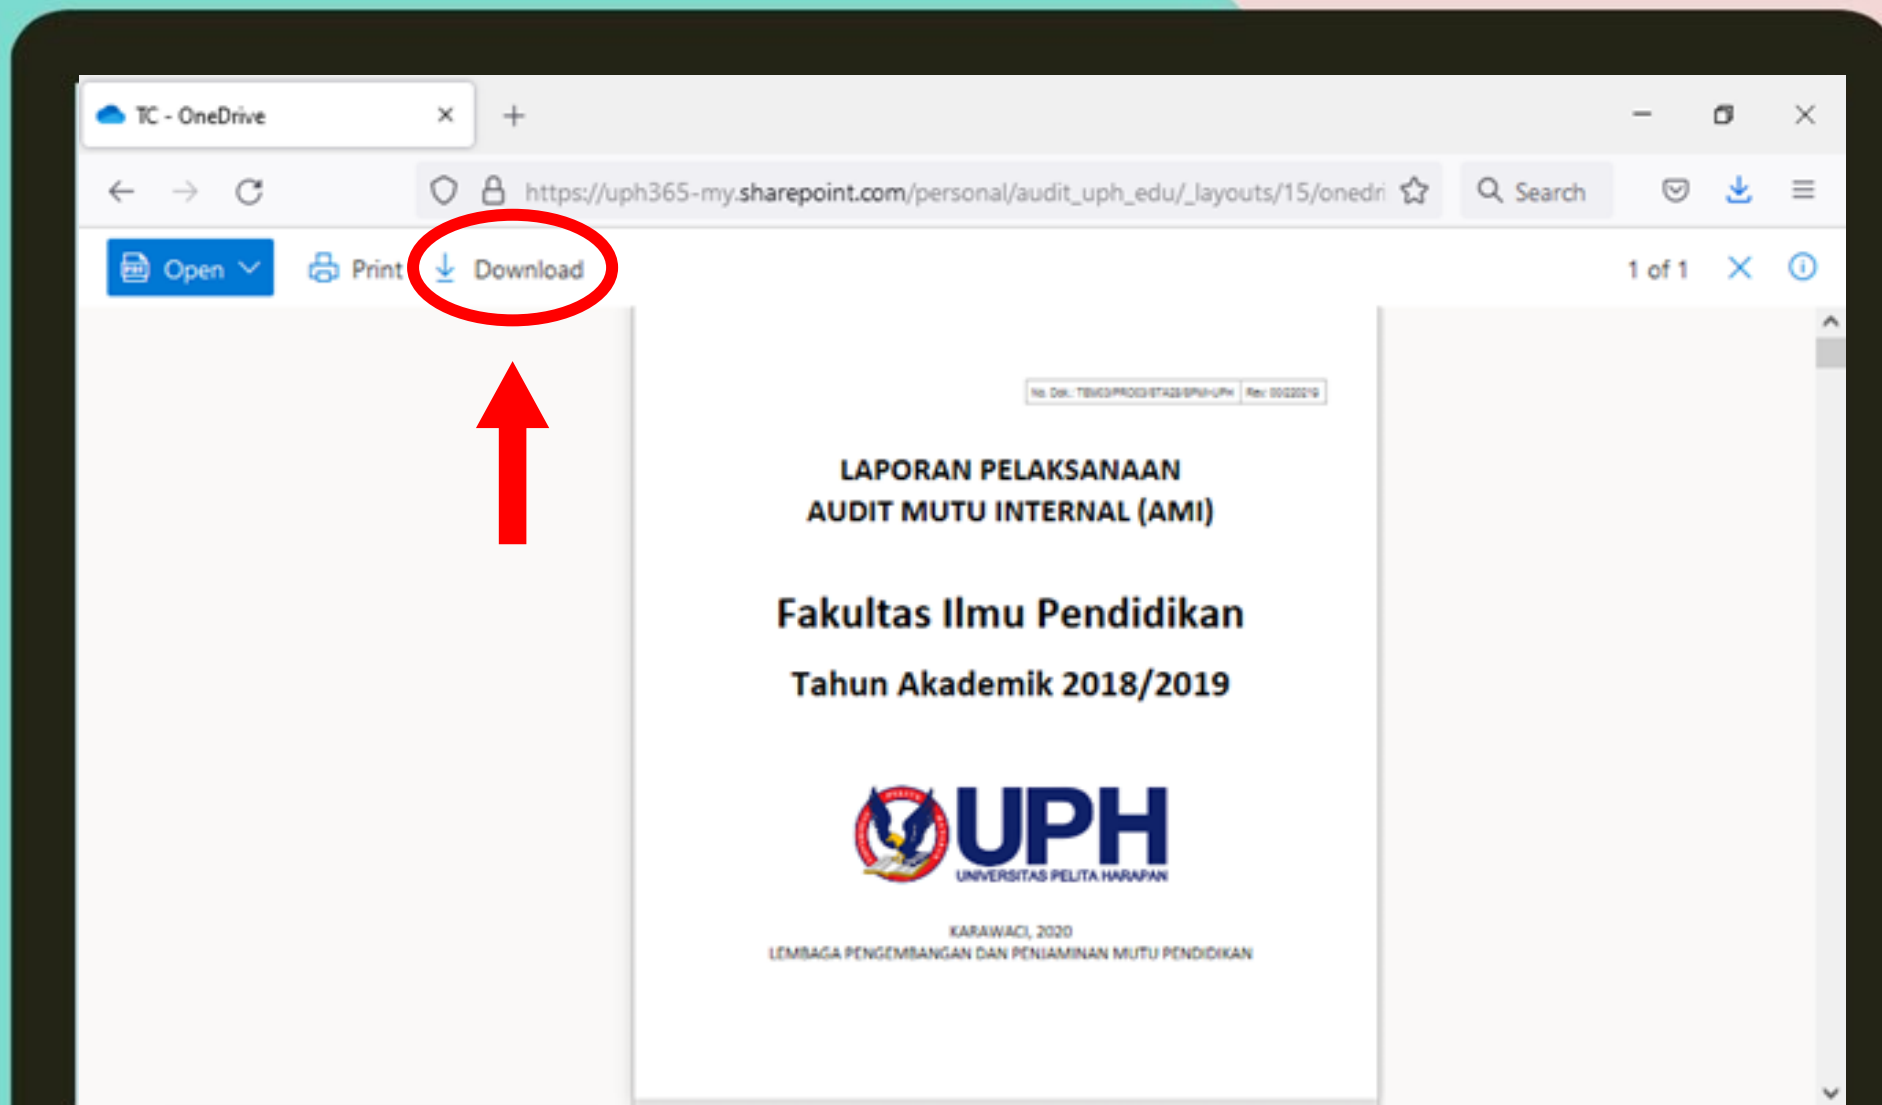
TC - OneDrive

https://uph365-my.sharepoint.com/personal/audit_uph_edu/_layouts/15/onedri

Search

Open Print Download

1 of 1

No. Dok.: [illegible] | Rev: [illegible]

LAPORAN PELAKSANAAN
AUDIT MUTU INTERNAL (AMI)

Fakultas Ilmu Pendidikan

Tahun Akademik 2018/2019

UPH
UNIVERSITAS PELITA HARAPAN

KARAWACI, 2020
LEMBAGA PENGEMBANGAN DAN PENJAMINAN MUTU PENDIDIKAN